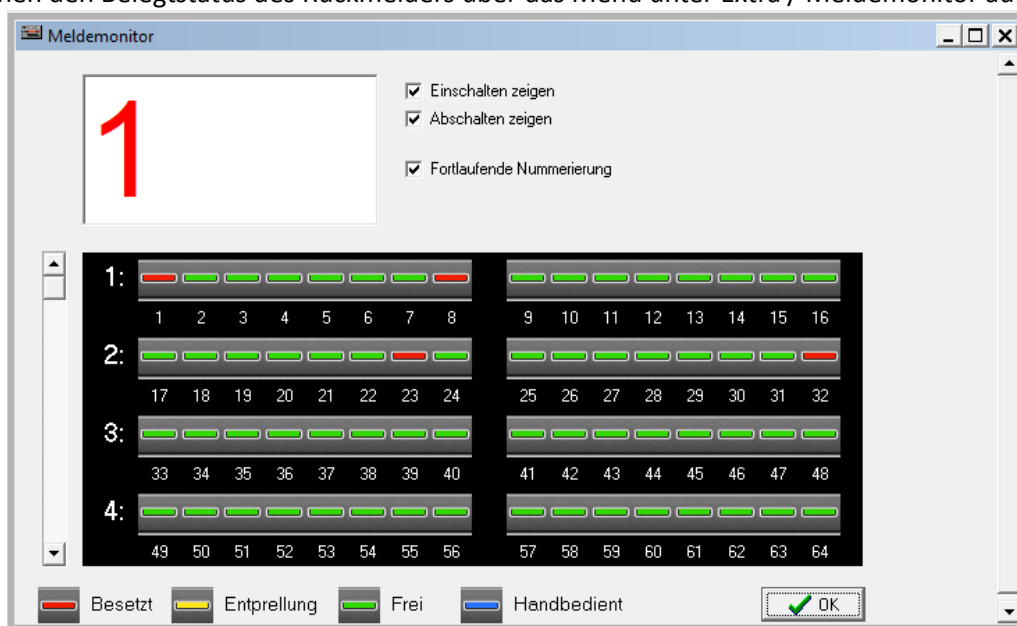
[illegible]en den Belegtstatus des Rückmelders über das Menü unter Extra / Meldemonitor a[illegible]

Meldemonitor

1

Einschalten zeigen
Abschalten zeigen

Fortlaufende Nummerierung

1:
1 2 3 4 5 6 7 8
9 10 11 12 13 14 15 16
2:
17 18 19 20 21 22 23 24
25 26 27 28 29 30 31 32
3:
33 34 35 36 37 38 39 40
41 42 43 44 45 46 47 48
4:
49 50 51 52 53 54 55 56
57 58 59 60 61 62 63 64

Besetzt Entprellung Frei Handbedient OK